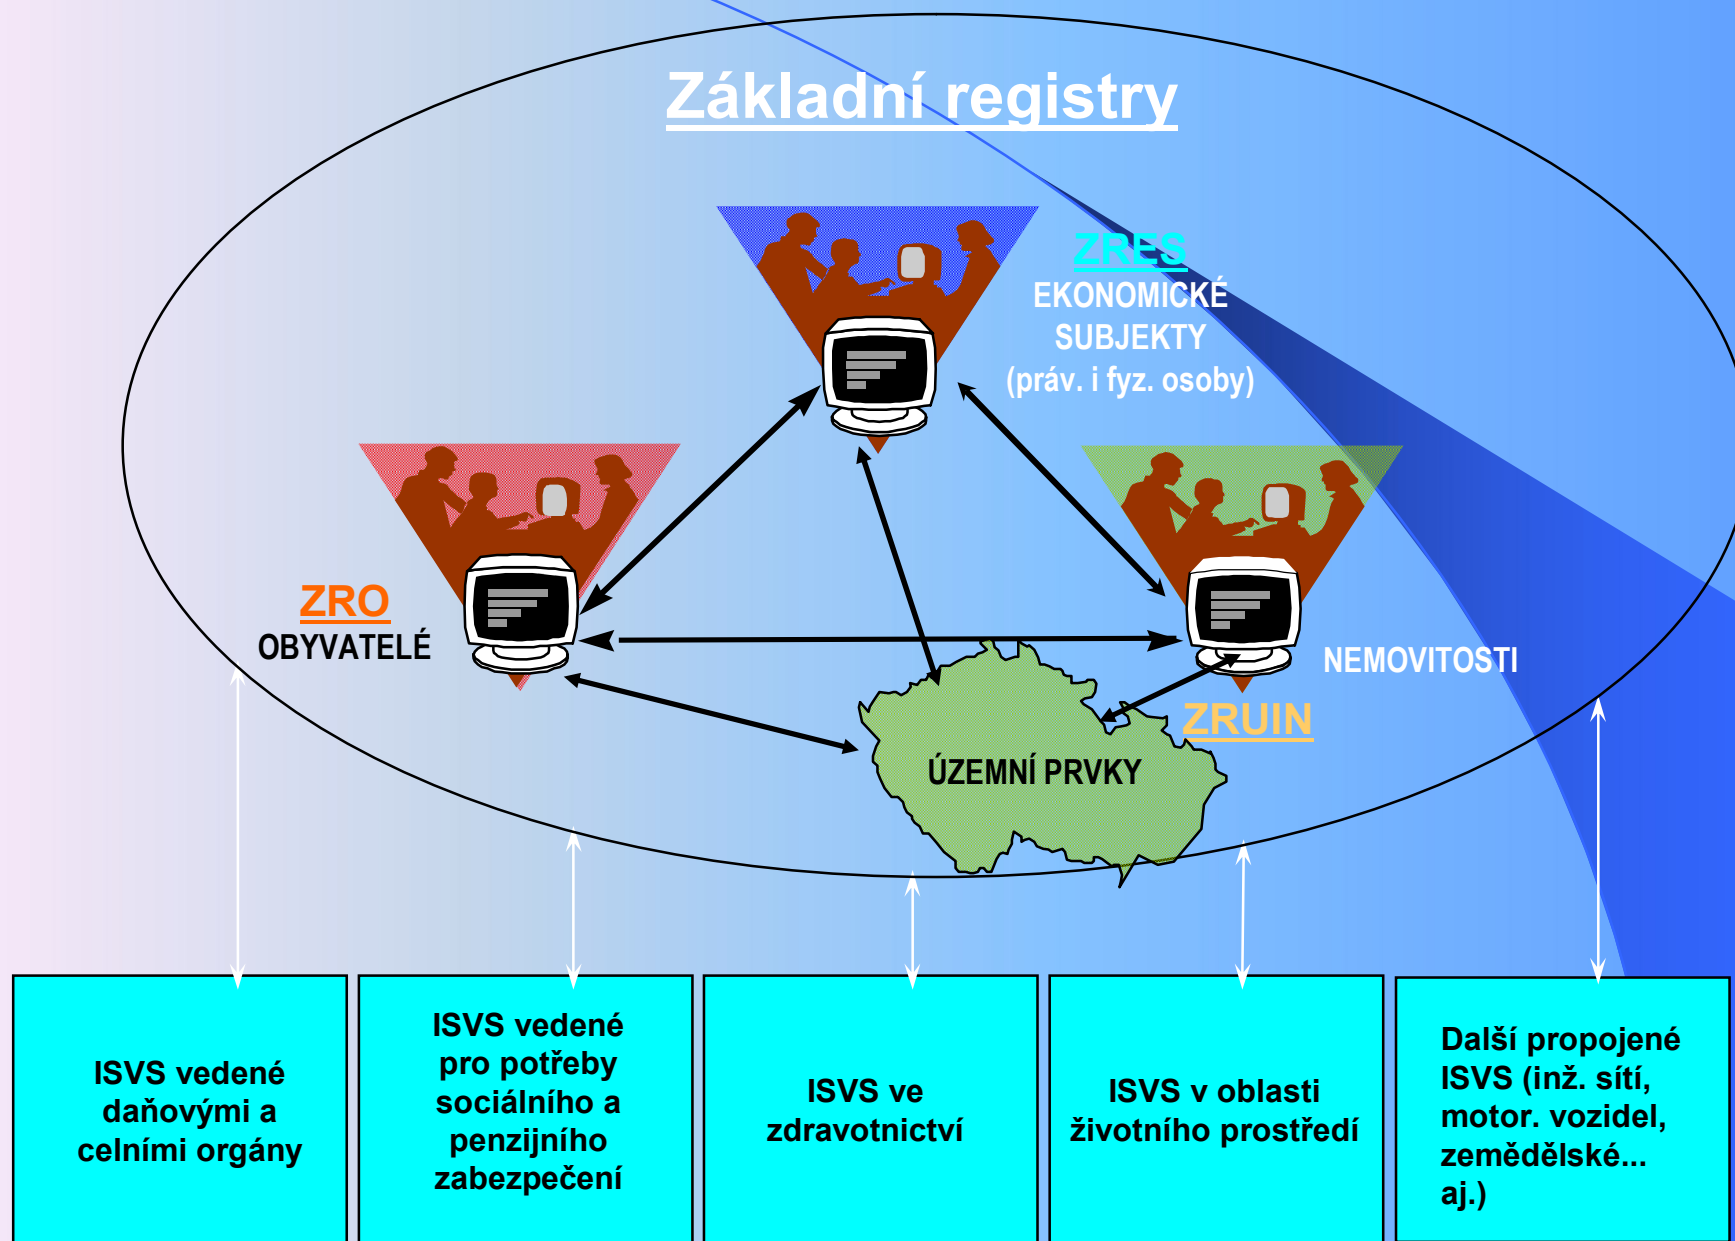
Základní registry

ZRES
EKONOMICKÉ SUBJEKTY
(práv. i fyz. osoby)

ZRO
OBYVATELÉ

NEMOVITOSTI

ZRUIN

ÚZEMNÍ PRVKY

ISVS vedené daňovými a celními orgány

ISVS vedené pro potřeby sociálního a penzijního zabezpečení

ISVS ve zdravotnictví

ISVS v oblasti životního prostředí

Další propojené ISVS (inž. sítí, motor. vozidel, zemědělské... aj.)